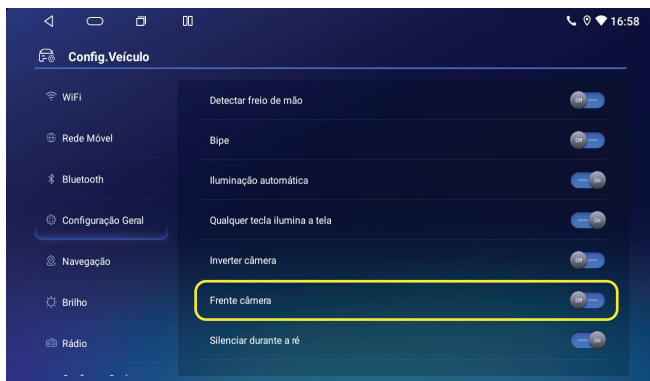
16:58

Config.Veículo

WiFi
Rede Móvel
Bluetooth
Configuração Geral
Navegação
Brilho
Rádio

Detectar freio de mão Off
Bipe Off
Iluminação automática On
Qualquer tecla ilumina a tela On
Inverter câmera Off
Frente câmera Off
Silenciar durante a ré On